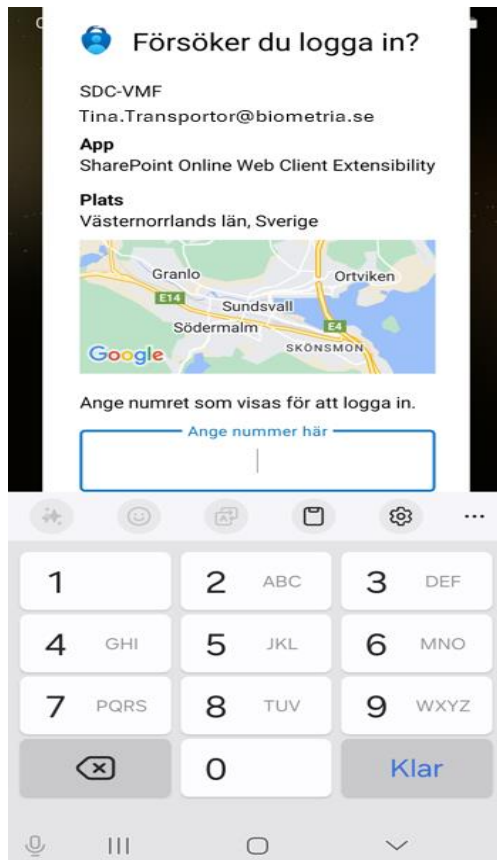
Försöker du logga in?

SDC-VMF

Tina.Transportor@biometria.se

App
SharePoint Online Web Client Extensibility

Plats
Västernorrlands län, Sverige

Granlo
Ortviken
E14
Sundsvall
Södermalm
E4
SKÖNSMON
Google

Ange numret som visas för att logga in.

Ange nummer här

1
2 ABC
3 DEF
4 GHI
5 JKL
6 MNO
7 PQRS
8 TUV
9 WXYZ
0
Klar